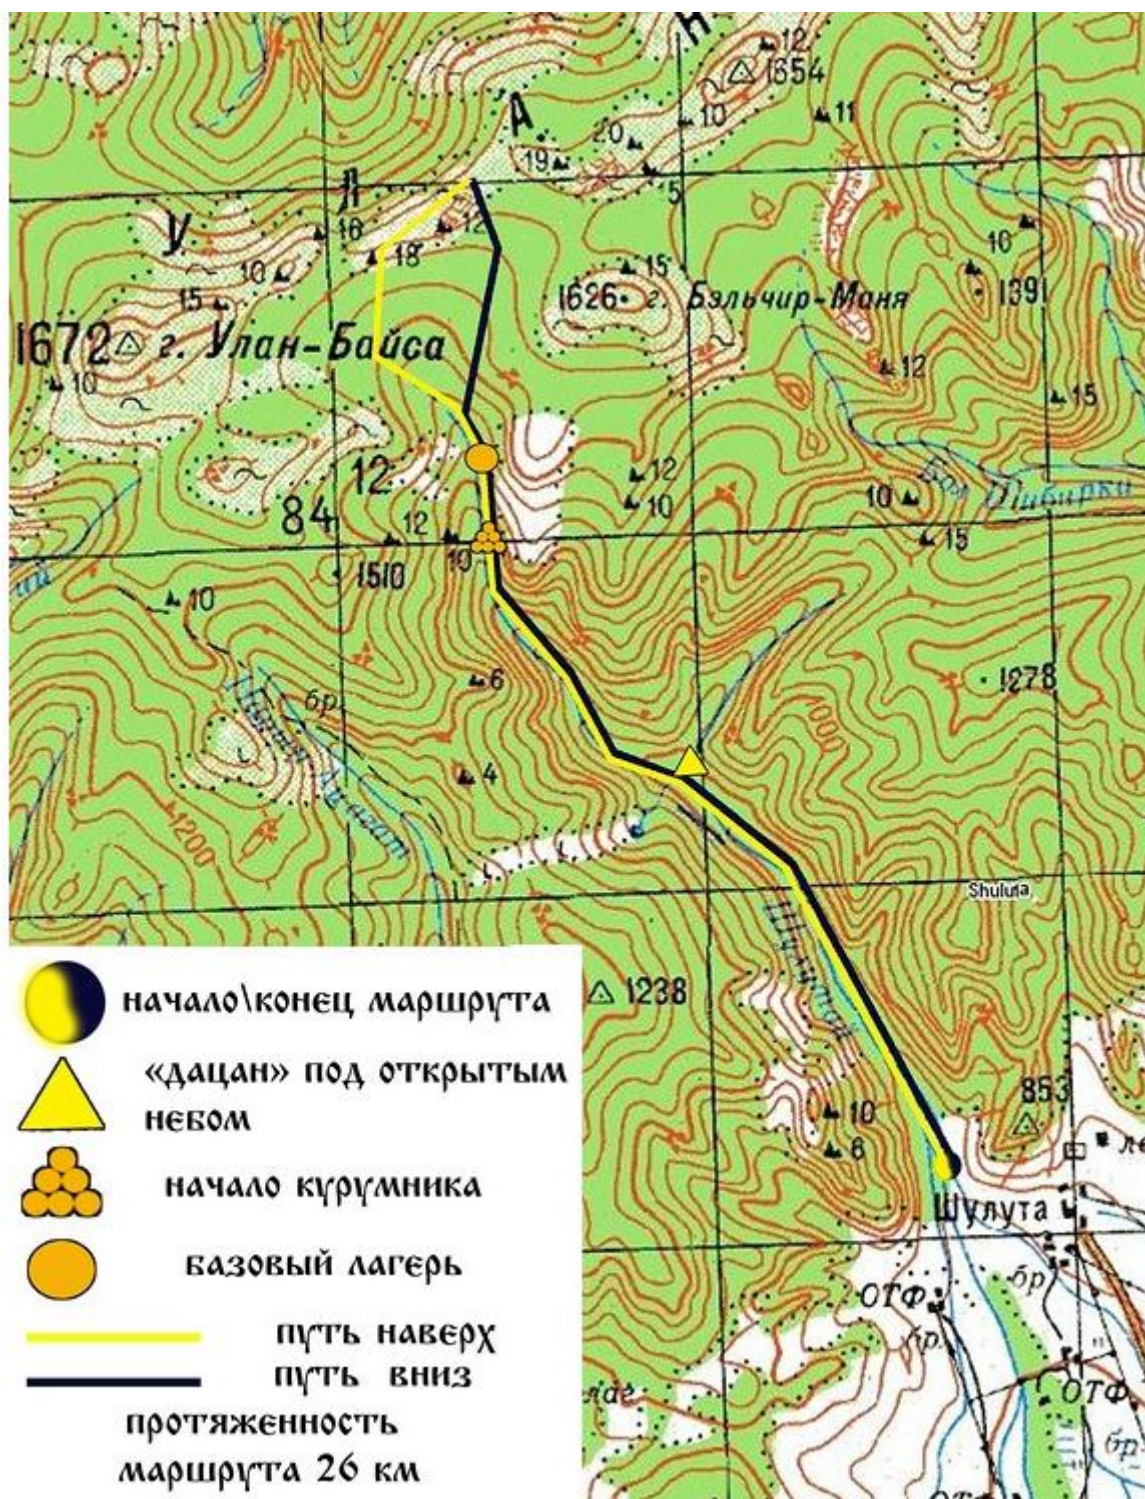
Н
А
Л
У
12
1354
10
11
20
19
5
16
12
18
10
15
1626 г. Бэльчир-Маня
15
16
1391
1672 г. Улан-Байса
10
12
15
12
10
84
12
10
15
1510
12
10
10
6
1278
бр.
4
1200
Shuluta
1238
853
10
6
Шулута
ОТФ
бр.
ОТФ
бр.

начало\конец маршрута
«дацан» под открытым небом
начало курумника
базовый лагерь
путь наверх
путь вниз
протяженность маршрута 26 км